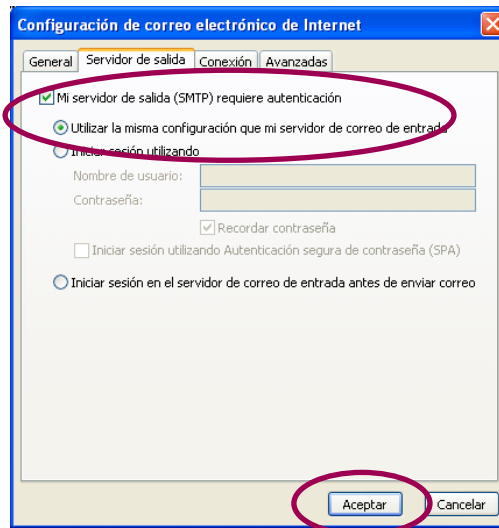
Configuración de correo electrónico de Internet

General | Servidor de salida | Conexión | Avanzadas

Mi servidor de salida (SMTP) requiere autenticación

Utilizar la misma configuración que mi servidor de correo de entrada

Iniciar sesión utilizando

Nombre de usuario:

Contraseña:

Recordar contraseña

Iniciar sesión utilizando Autenticación segura de contraseña (SPA)

Iniciar sesión en el servidor de correo de entrada antes de enviar correo

Aceptar

Cancelar